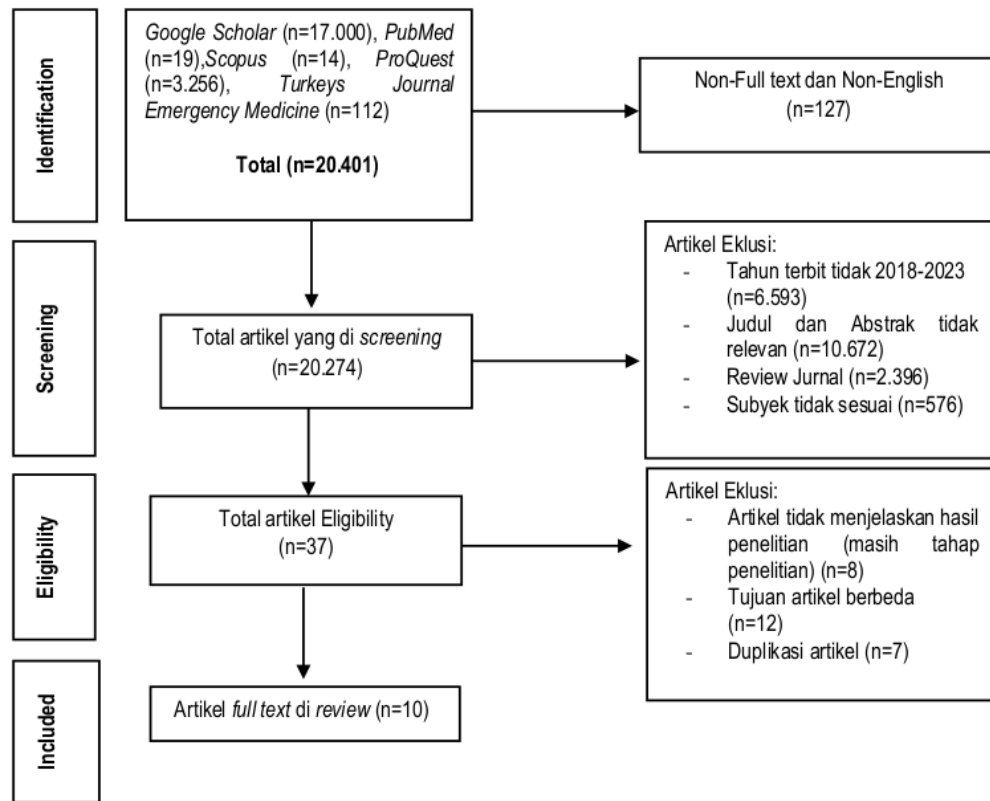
Identification

Google Scholar (n=17.000), PubMed (n=19),Scopus (n=14), ProQuest (n=3.256), Turkeys Journal Emergency Medicine (n=112)

Total (n=20.401)

Non-Full text dan Non-English (n=127)

Screening

Total artikel yang di screening (n=20.274)

Artikel Eklusi:
- Tahun terbit tidak 2018-2023 (n=6.593)
- Judul dan Abstrak tidak relevan (n=10.672)
- Review Jurnal (n=2.396)
- Subyek tidak sesuai (n=576)

Eligibility

Total artikel Eligibility (n=37)

Artikel Eklusi:
- Artikel tidak menjelaskan hasil penelitian (masih tahap penelitian) (n=8)
- Tujuan artikel berbeda (n=12)
- Duplikasi artikel (n=7)

Included

Artikel full text di review (n=10)